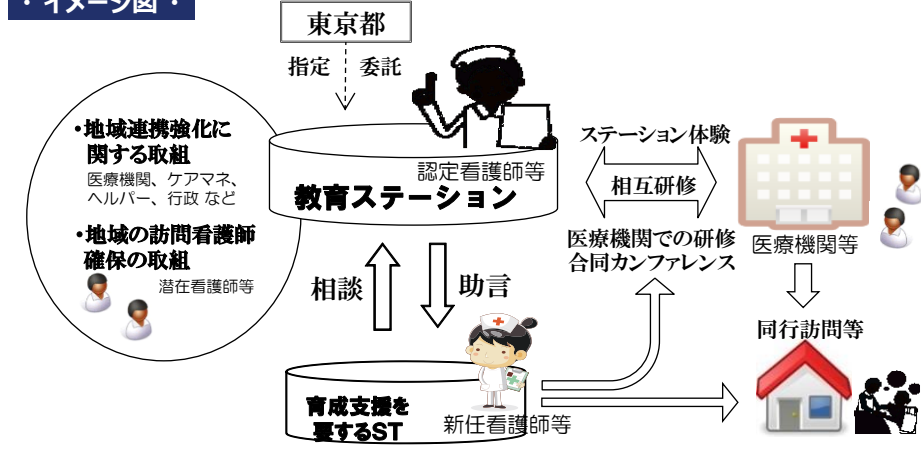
・イメージ図・

東京都

指定　委託

・地域連携強化に関する取組
医療機関、ケアマネ、ヘルパー、行政 など

・地域の訪問看護師確保の取組
潜在看護師等

認定看護師等
教育ステーション

ステーション体験
相互研修
医療機関での研修
合同カンファレンス

医療機関等

相談　助言

同行訪問等

育成支援を要するST
新任看護師等